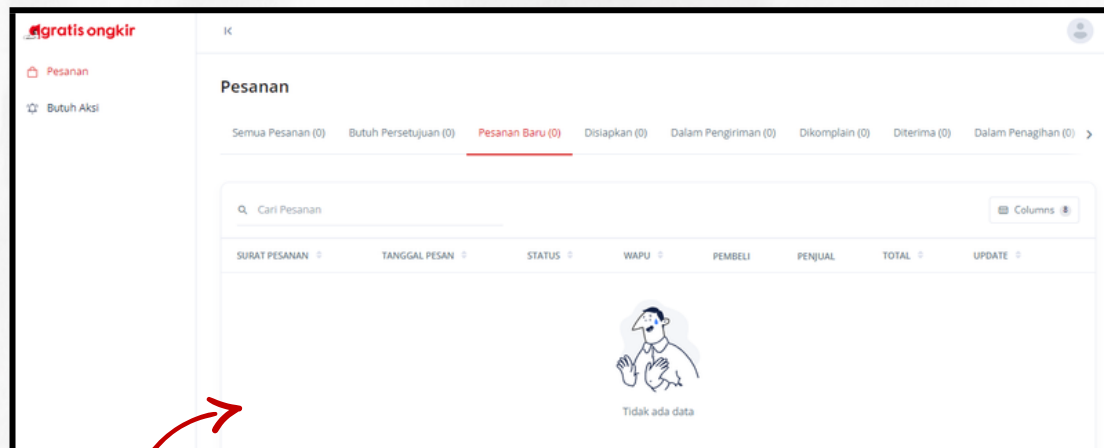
gratis ongkir

Pesanan

Butuh Aksi

Pesanan

Semua Pesanan (0) Butuh Persetujuan (0) Pesanan Baru (0) Disiapkan (0) Dalam Pengiriman (0) Dikomplain (0) Diterima (0) Dalam Penagihan (0)

Cari Pesanan

Columns

| SURAT PESANAN | TANGGAL PESAN | STATUS | WAPU | PEMBELI | PENJUAL | TOTAL | UPDATE |
|---|---|---|---|---|---|---|---|

Tidak ada data